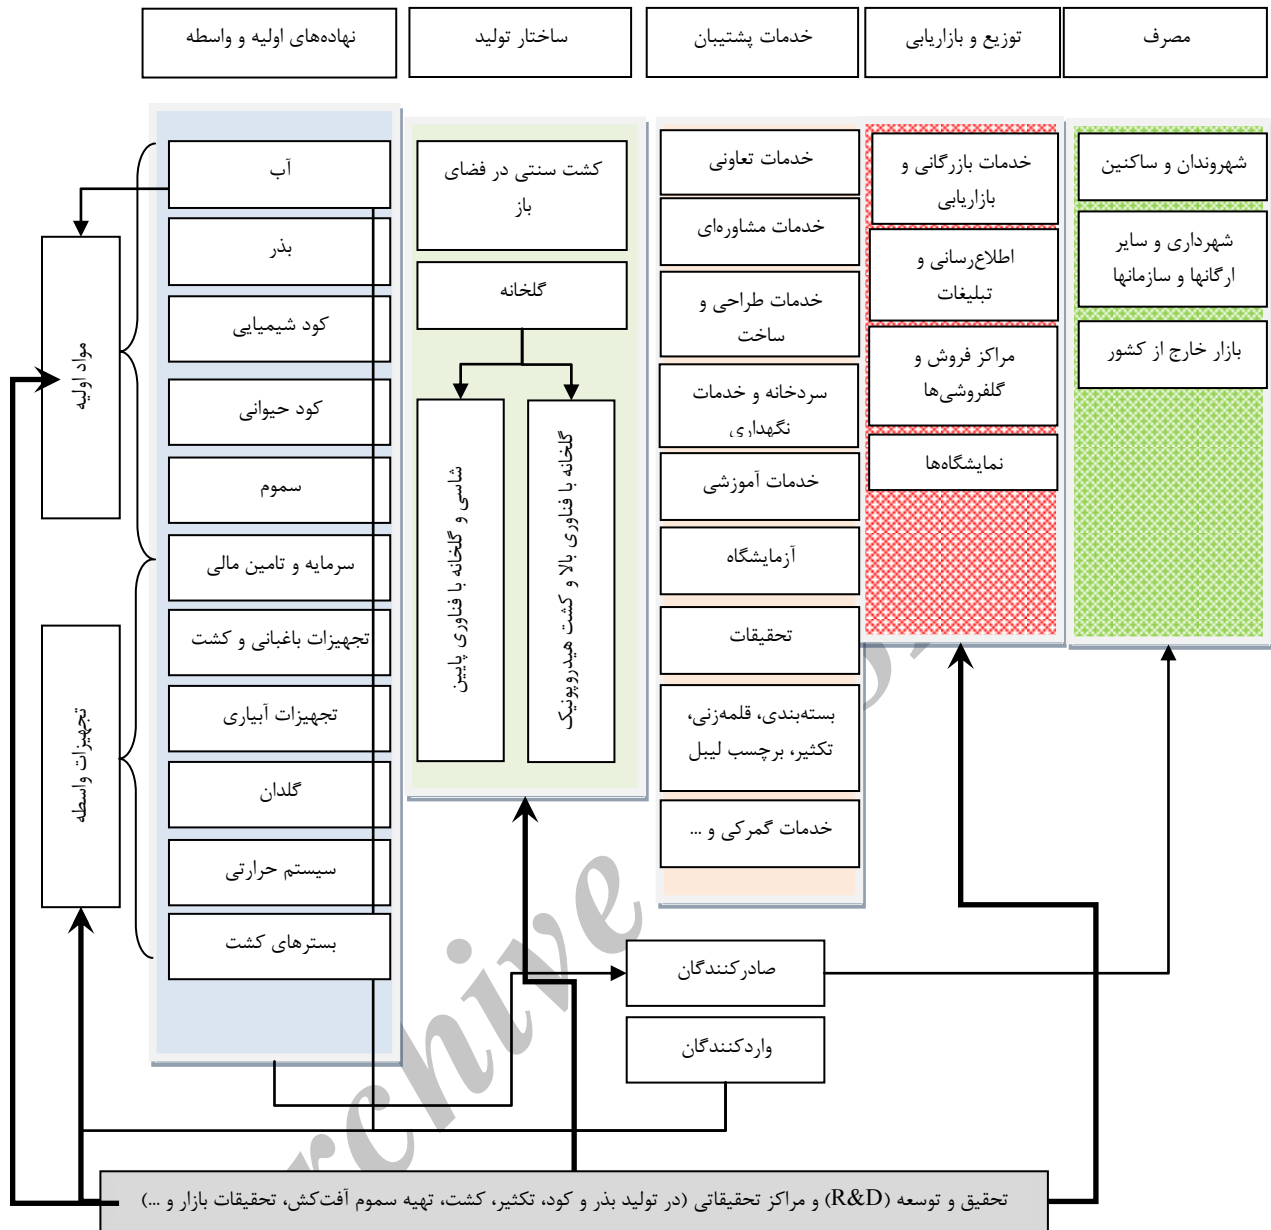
مصرف

توزیع و بازاریابی

خدمات پشتیبان

ساختار تولید

نهاده‌های اولیه و واسطه

شهروندان و ساکنین

شهرداری و سایر ارگانها و سازمانها

بازار خارج از کشور

خدمات بازرگانی و بازاریابی

اطلاع‌رسانی و تبلیغات

مراکز فروش و گلفروشی‌ها

نمایشگاه‌ها

خدمات تعاونی

خدمات مشاوره‌ای

خدمات طراحی و ساخت

سردخانه و خدمات نگهداری

خدمات آموزشی

آزمایشگاه

تحقیقات

بسته‌بندی، قلمه‌زنی، تکثیر، برچسب لیبل

خدمات گمرکی و ...

کشت سنتی در فضای باز

گلخانه

گلخانه با فناوری بالا و کشت هیدروپونیک

شاسی و گلخانه با فناوری پایین

آب

بذر

کود شیمیایی

کود حیوانی

سموم

سرمایه و تامین مالی

تجهیزات باغبانی و کشت

تجهیزات آبیاری

گلدان

سیستم حرارتی

بسترهای کشت

مواد اولیه

تجهیزات واسطه

صادرکنندگان

واردکنندگان

تحقیق و توسعه (R&D) و مراکز تحقیقاتی (در تولید بذر و کود، تکثیر، کشت، تهیه سموم آفت‌کش، تحقیقات بازار و ...)